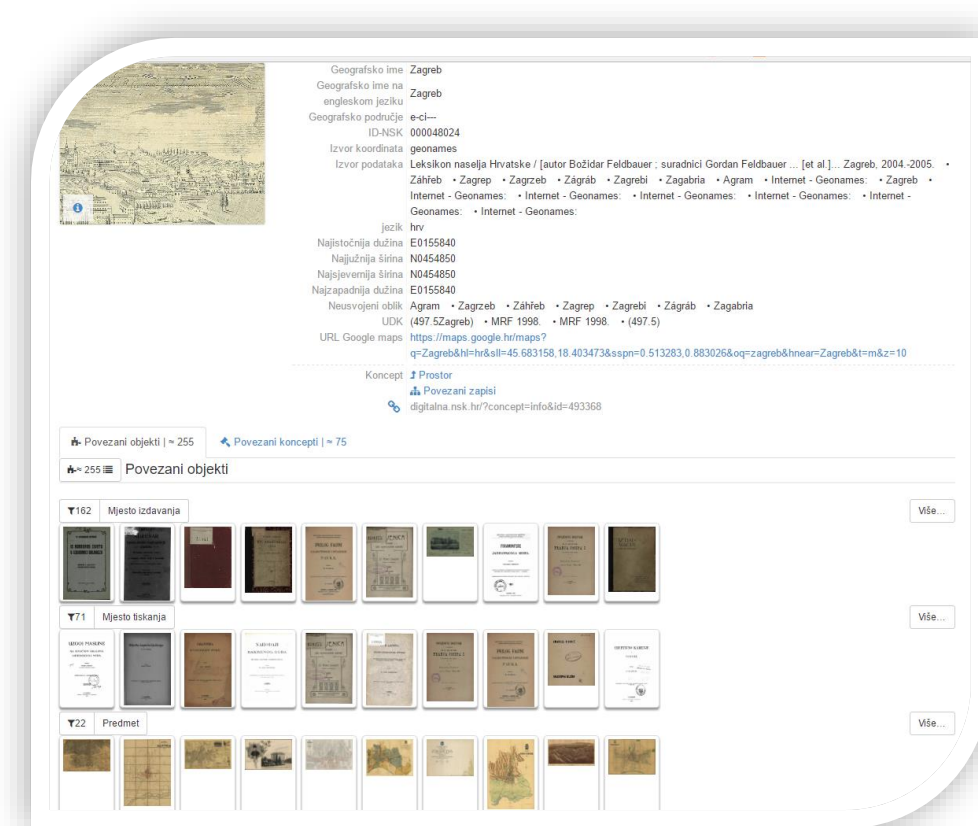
| | |
|---|---|
| Geografsko ime | Zagreb |
| Geografsko ime na engleskom jeziku | Zagreb |
| Geografsko područje | e-ci--- |
| ID-NSK | 000048024 |
| Izvor koordinata | geonames |
| Izvor podataka | Leksikon naselja Hrvatske / [autor Božidar Feldbauer ; suradnici Gordan Feldbauer ... [et al.]... Zagreb, 2004.-2005. • Záhřeb • Zagrep • Zagrzeb • Zágráb • Zagrebi • Zagabria • Agram • Internet - Geonames: • Zagreb • Internet - Geonames: • Internet - Geonames: • Internet - Geonames: • Internet - Geonames: • Internet - Geonames: • Internet - Geonames: |
| jezik | hrv |
| Najistočnija dužina | E0155840 |
| Najjužnija širina | N0454850 |
| Najsjevernija širina | N0454850 |
| Najzapadnija dužina | E0155840 |
| Neusvojeni oblik | Agram • Zagrzeb • Záhřeb • Zagrep • Zagrebi • Zágráb • Zagabria |
| UDK | (497.5Zagreb) • MRF 1998. • MRF 1998. • (497.5) |
| URL Google maps | https://maps.google.hr/maps?q=Zagreb&hl=hr&sll=45.683158,18.403473&sspn=0.513283,0.883026&oq=zagreb&hnear=Zagreb&t=m&z=10 |
| Koncept | Prostor |

Povezani zapisi
digitalna.nsk.hr/?concept=info&id=493368

Povezani objekti | ≈ 255 Povezani koncepti | ≈ 75

≈ 255 Povezani objekti

162 Mjesto izdavanja
Više...

71 Mjesto tiskanja
Više...

22 Predmet
Više...